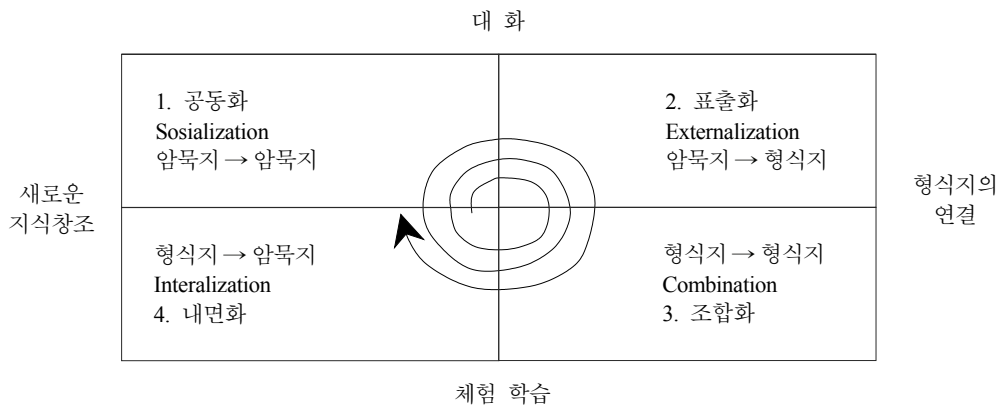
대 화

1. 공동화
Sosialization
암묵지 → 암묵지

2. 표출화
Externalization
암묵지 → 형식지

새로운
지식창조

형식지의
연결

형식지 → 암묵지
Interalization
4. 내면화

형식지 → 형식지
Combination
3. 조합화

체험 학습